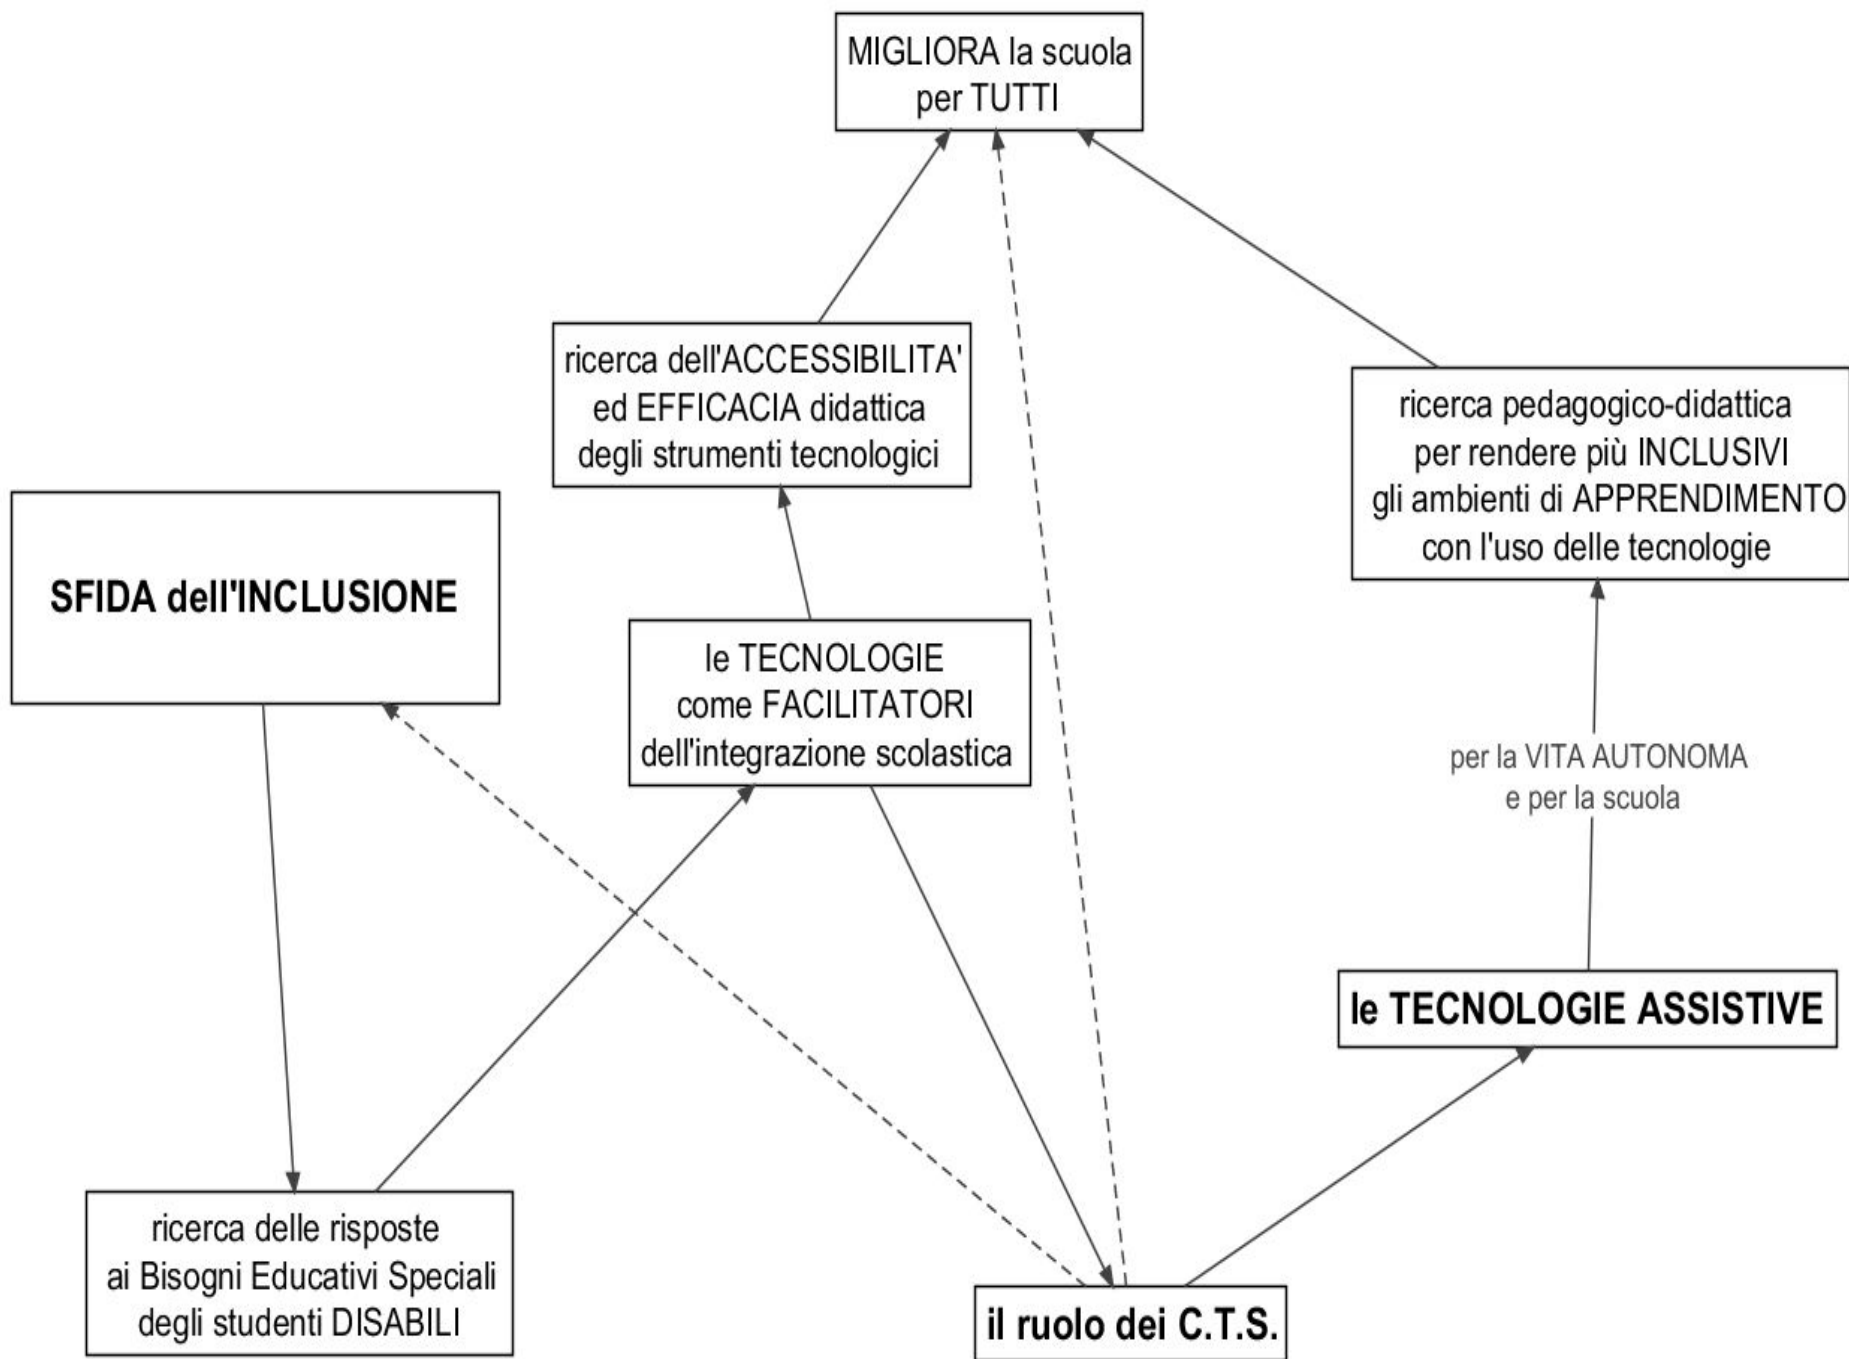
MIGLIORA la scuola per TUTTI

ricerca dell'ACCESSIBILITA' ed EFFICACIA didattica degli strumenti tecnologici

ricerca pedagogico-didattica per rendere più INCLUSIVI gli ambienti di APPRENDIMENTO con l'uso delle tecnologie

SFIDA dell'INCLUSIONE

le TECNOLOGIE come FACILITATORI dell'integrazione scolastica

per la VITA AUTONOMA e per la scuola

le TECNOLOGIE ASSISTIVE

ricerca delle risposte ai Bisogni Educativi Speciali degli studenti DISABILI

il ruolo dei C.T.S.